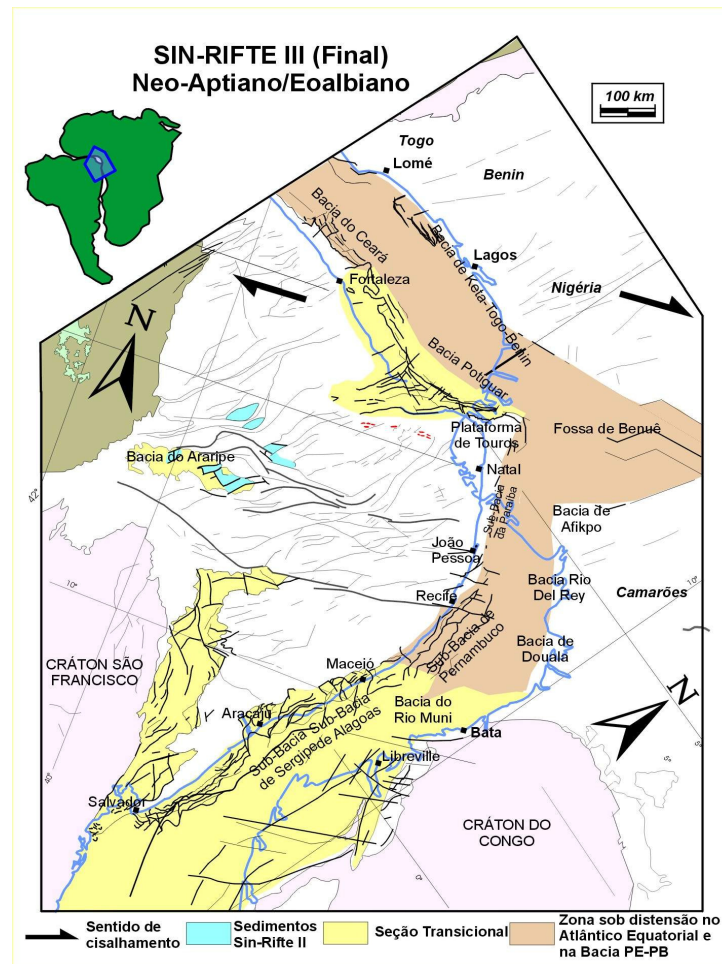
SIN-RIFTE III (Final)
Neo-Aptiano/Eoalbiano

100 km

Togo
Lomé
Benin
Bacia do Ceará
Bacia de Keta-Togo-Benin
Lagos
Nigéria
Fortaleza
N
Bacia Potiguar
Plataforma de Tourós
Fossa de Benuê
Bacia do Araripe
Natal
Sub-Bacia da Paraíba
Bacia de Afikpo
João Pessoa
Bacia Rio Del Rey
Camarões
Recife
Sub-Bacia de Pernambuco
Bacia de Douala
CRÁTON SÃO FRANCISCO
Maceió
N
Bacia do Rio Muni
Aracaju
Bata
Sub-Bacia de Sergipe
Sub-Bacia de Alagoas
Libreville
Salvador
CRÁTON DO CONGO
42°
10°
10°

Sentido de cisalhamento
Sedimentos Sin-Rifte II
Seção Transicional
Zona sob distensão no Atlântico Equatorial e na Bacia PE-PB